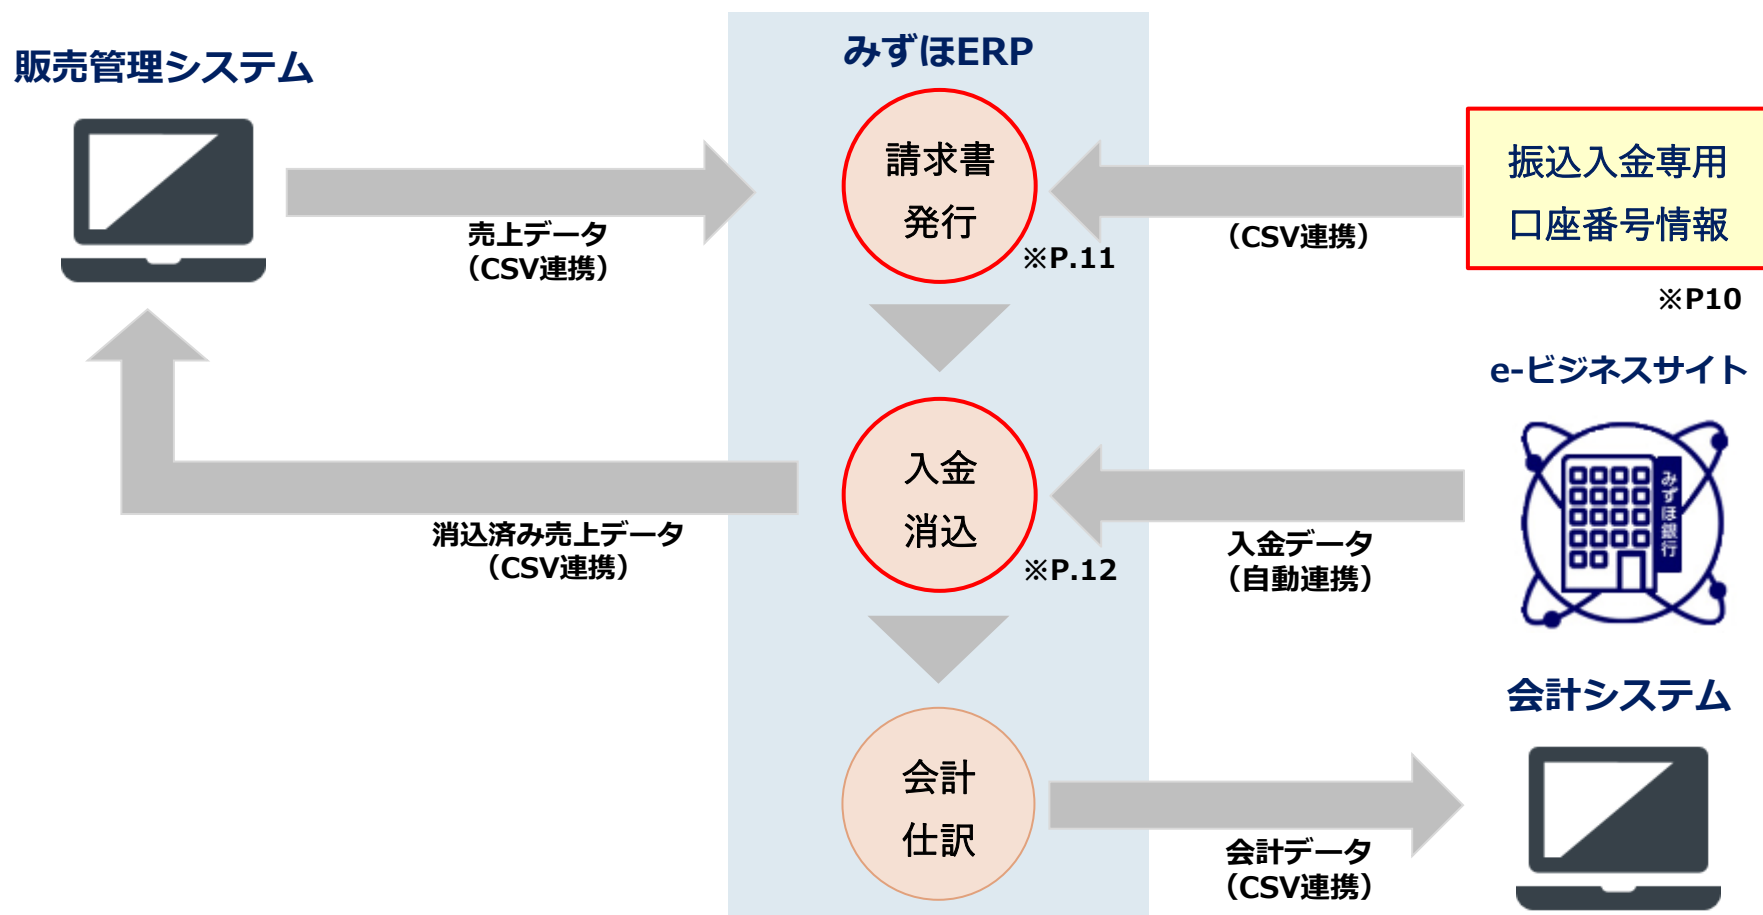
販売管理システム

みずほERP

請求書
発行

※P.11

売上データ
（CSV連携）

（CSV連携）

振込入金専用
口座番号情報

※P10

e-ビジネスサイト

みずほ銀行

入金
消込

※P.12

消込済み売上データ
（CSV連携）

入金データ
（自動連携）

会計システム

会計
仕訳

会計データ
（CSV連携）